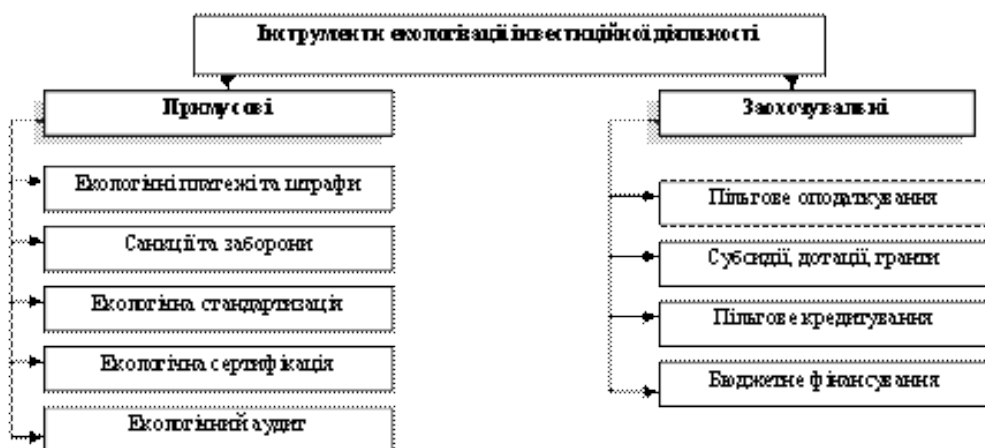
Інструменти екологізації інвестиційної діяльності

Примусові

Екологічні платежі та штрафи

Санкції та заборони

Екологічна стандартизаці

Екологічна сертифікація

Екологічний аудит

Заохочувальні

Пільгове оподаткування

Субсидії, дотації, гранти

Пільгове кредитування

Бюджетне фінансування